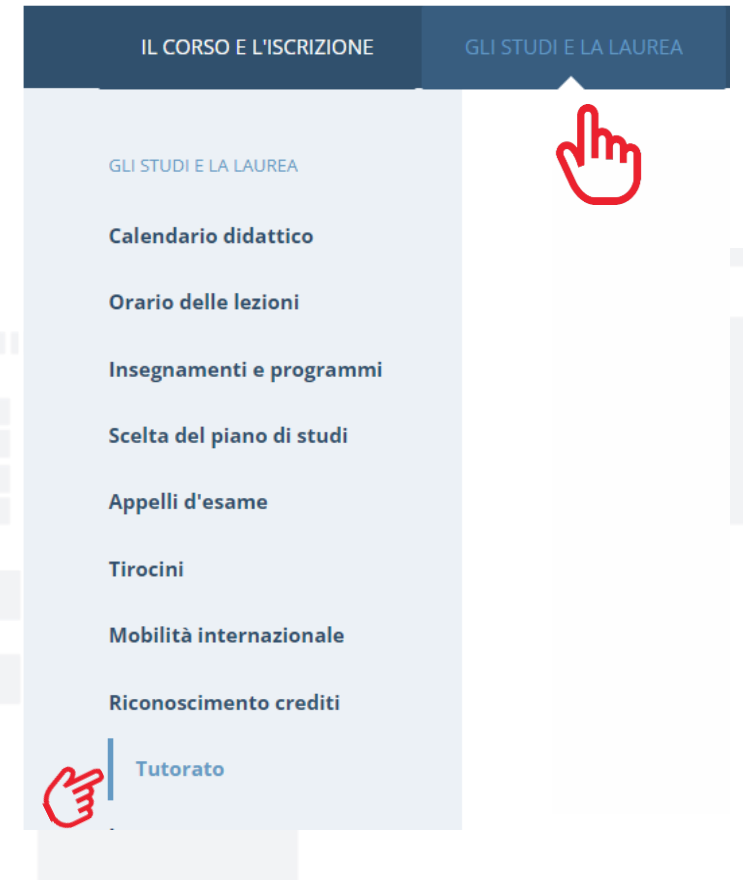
IL CORSO E L'ISCRIZIONE
GLI STUDI E LA LAUREA

GLI STUDI E LA LAUREA

Calendario didattico

Orario delle lezioni

Insegnamenti e programmi

Scelta del piano di studi

Appelli d'esame

Tirocini

Mobilità internazionale

Riconoscimento crediti

Tutorato